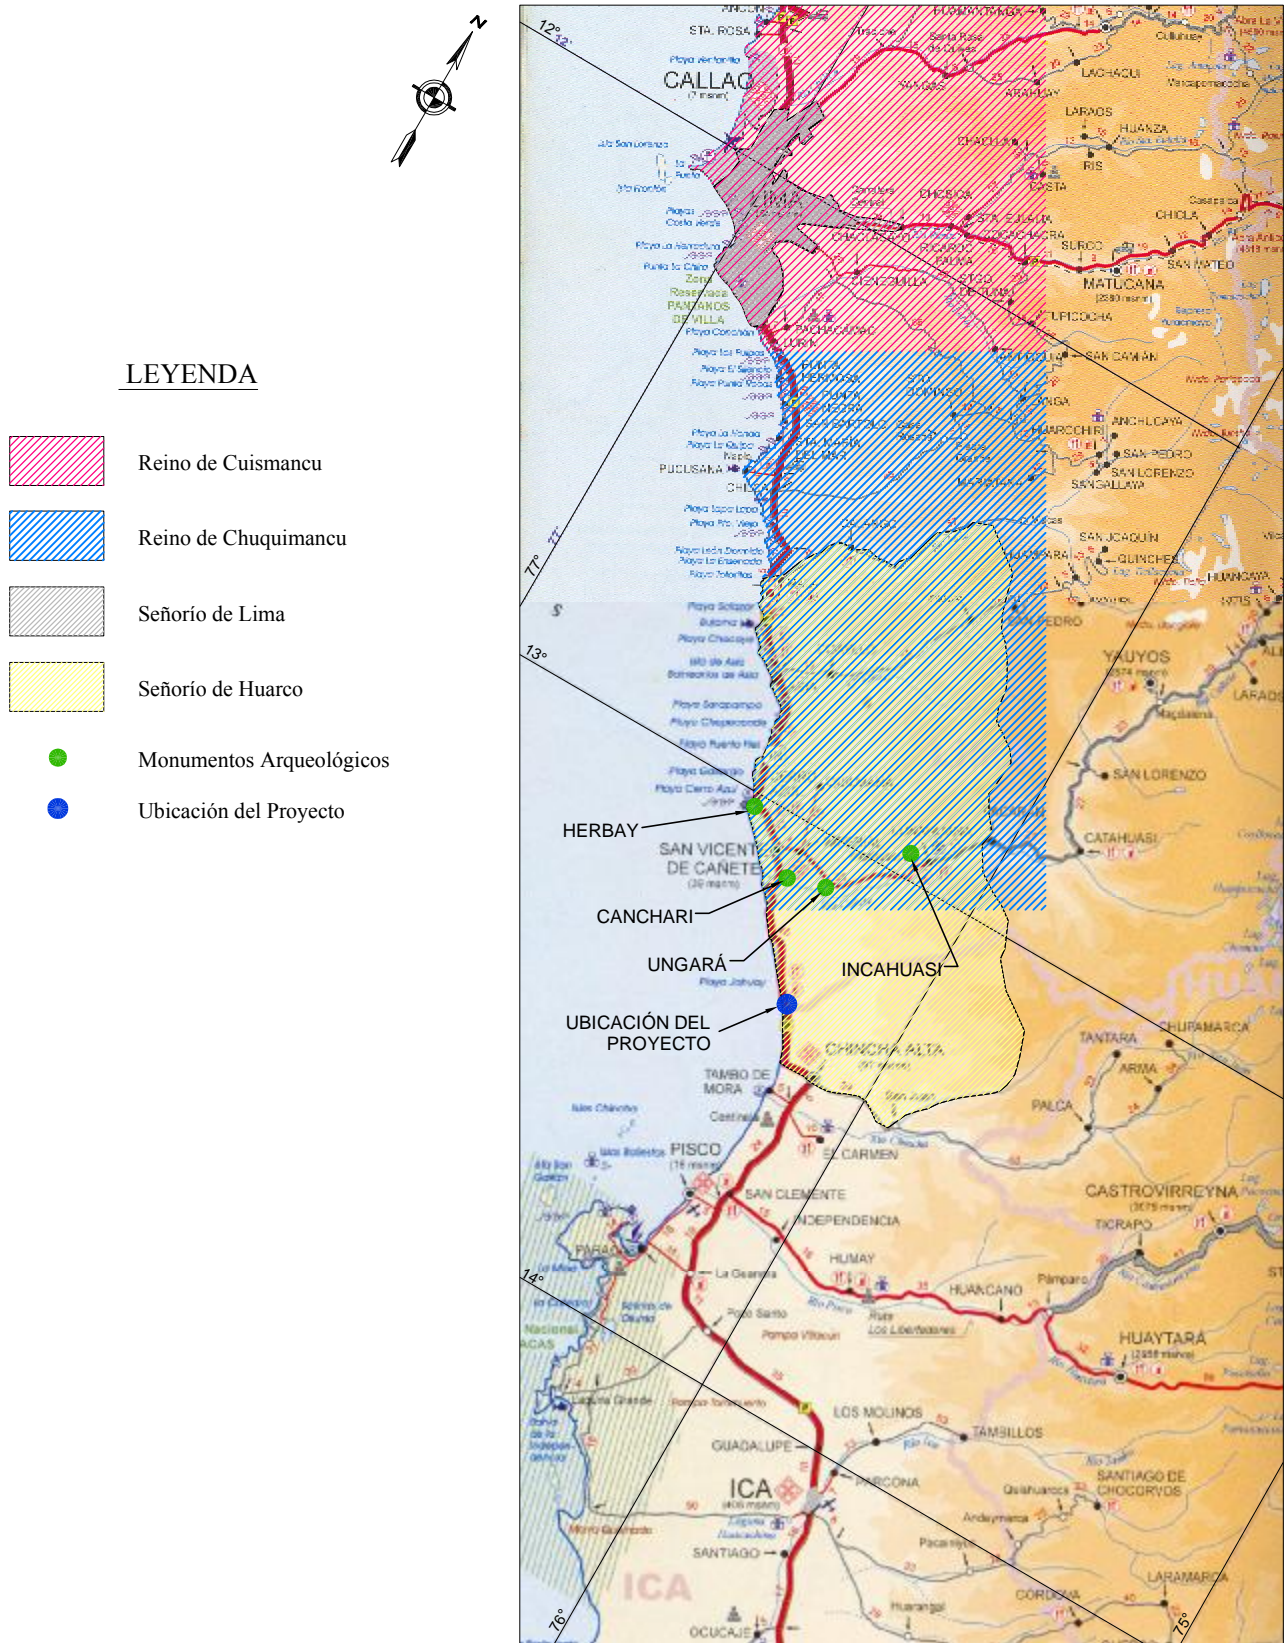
N

LEYENDA

Reino de Cuismancu

Reino de Chuquimancu

Señorío de Lima

Señorío de Huarco

Monumentos Arqueológicos

Ubicación del Proyecto

12°
77°
13°
14°
76°
75°

STA. ROSA
CALLAO
LIMA
HUAROCHIRI
MATUCANA
SAN MATEO
LACHAQUI
LARAOS
HUANZA
CHICLA
SURCO
CHACLLA
CHOSICA
SAN DAMIAN
PACHACAMAC
LURIN
PUNTA HERMOSA
PUNTA NEGRA
SAN BARTOLO
STA. MARIA DEL MAR
PUCUSANA
CHILCA
ANCHUCAYA
SAN PEDRO
SAN LORENZO
SANGALLAYA
SAN JOAQUIN
QUINCHES
HUANGAYA
YAUYOS
LARAOS
SAN LORENZO
CATAHUASI
TANTARA
CHUPAMARCA
ARMA
PALCA
CHINCHA ALTA
TAMBO DE MORA
PISCO
EL CARMEN
SAN CLEMENTE
INDEPENDENCIA
HUMAY
HUANCANO
CASTROVIRREYNA
TICRAPO
HUAYTARA
LOS MOLINOS
TAMBILLOS
GUADALUPE
ICA
PARCONA
SANTIAGO DE CHOCORVOS
SANTIAGO
OCUCAJE
CORDOVA
LARAMARCA
PARACAS
ICA

HERBAY
SAN VICENTE DE CAÑETE
CANCHARI
UNGARÁ
INCAHUASI
UBICACIÓN DEL PROYECTO